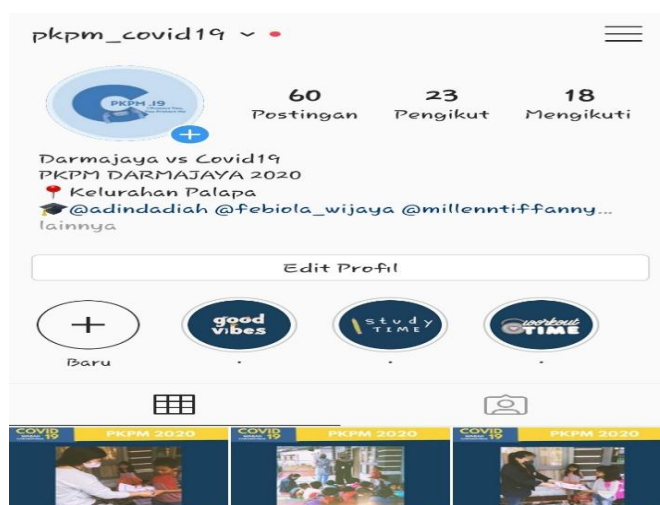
pkpm_covid19

PKPM.19

60 Postingan
23 Pengikut
18 Mengikuti

Darmajaya vs Covid19
PKPM DARMAJAYA 2020
📍 Kelurahan Palapa
🎓@adindadiah @febiola_wijaya @millenntiffany...
lainnya

Edit Profil

Baru

good vibes

study TIME

workout TIME

COVID 19 PKPM 2020

COVID 19 PKPM 2020

COVID 19 PKPM 2020